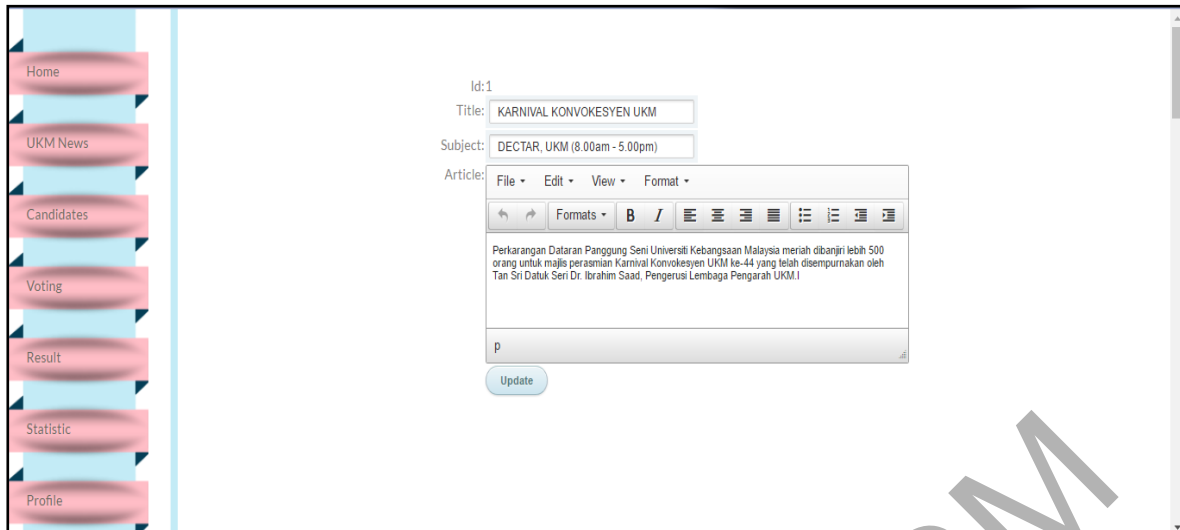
Home

UKM News

Candidates

Voting

Result

Statistic

Profile

Id:1

Title: KARNIVAL KONVOKESYEN UKM

Subject: DECTAR, UKM (8.00am - 5.00pm)

Article: File ▾ Edit ▾ View ▾ Format ▾

Formats ▾ B I

Perkarangan Dataran Panggung Seni Universiti Kebangsaan Malaysia meriah dibanjiri lebih 500 orang untuk majlis perasmian Karnival Konvokesyen UKM ke-44 yang telah disempurnakan oleh Tan Sri Datuk Seri Dr. Ibrahim Saad, Pengerusi Lembaga Pengarah UKM.I

p

Update